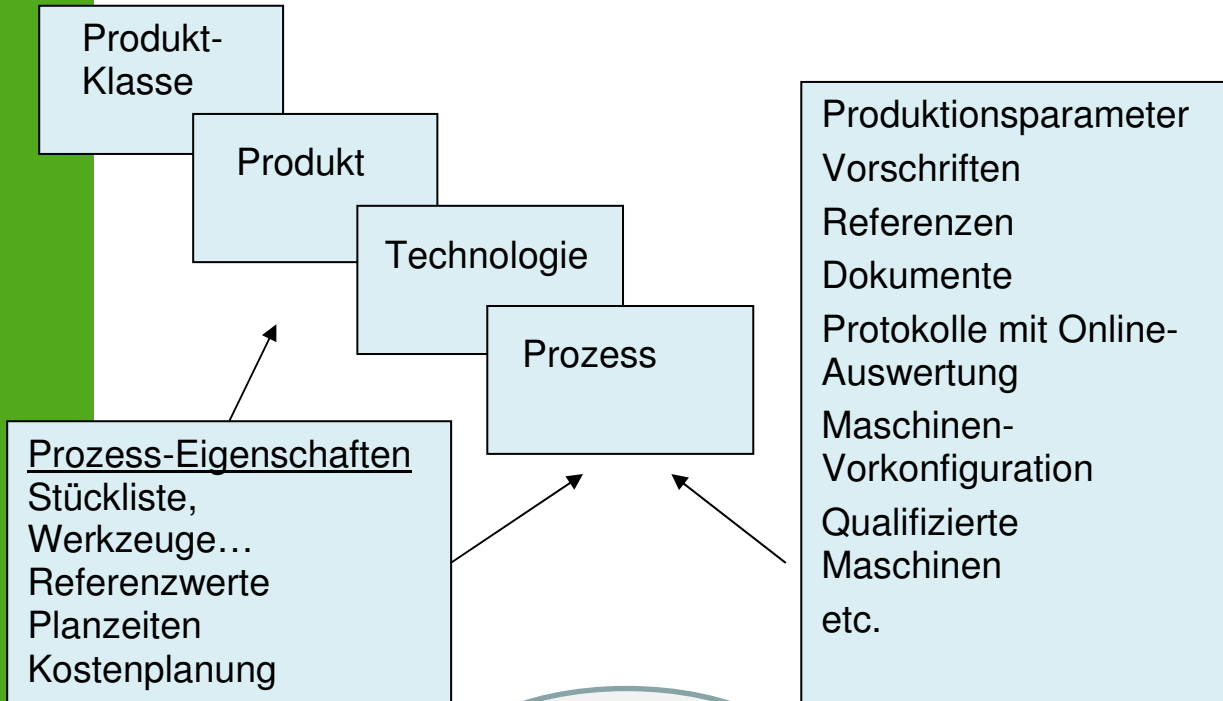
Produkt-Klasse

Produkt

Technologie

Prozess

Produktionsparameter
Vorschriften
Referenzen
Dokumente
Protokolle mit Online-Auswertung
Maschinen-Vorkonfiguration
Qualifizierte Maschinen
etc.

Prozess-Eigenschaften
Stückliste,
Werkzeuge…
Referenzwerte
Planzeiten
Kostenplanung